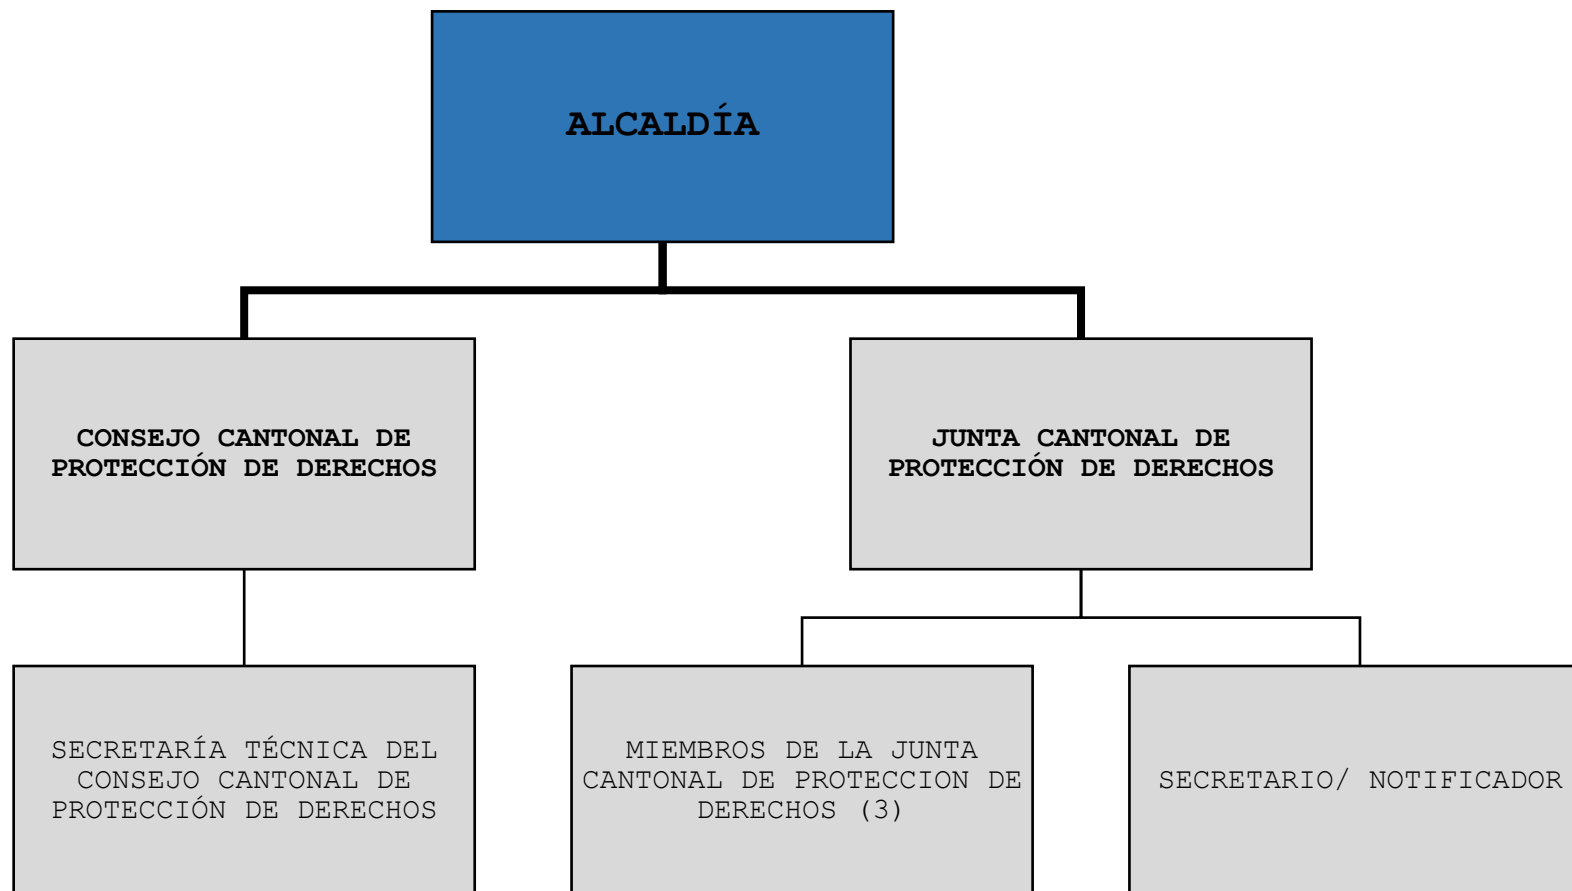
ALCALDÍA

CONSEJO CANTONAL DE PROTECCIÓN DE DERECHOS

JUNTA CANTONAL DE PROTECCIÓN DE DERECHOS

SECRETARÍA TÉCNICA DEL CONSEJO CANTONAL DE PROTECCIÓN DE DERECHOS

MIEMBROS DE LA JUNTA CANTONAL DE PROTECCION DE DERECHOS (3)

SECRETARIO/ NOTIFICADOR